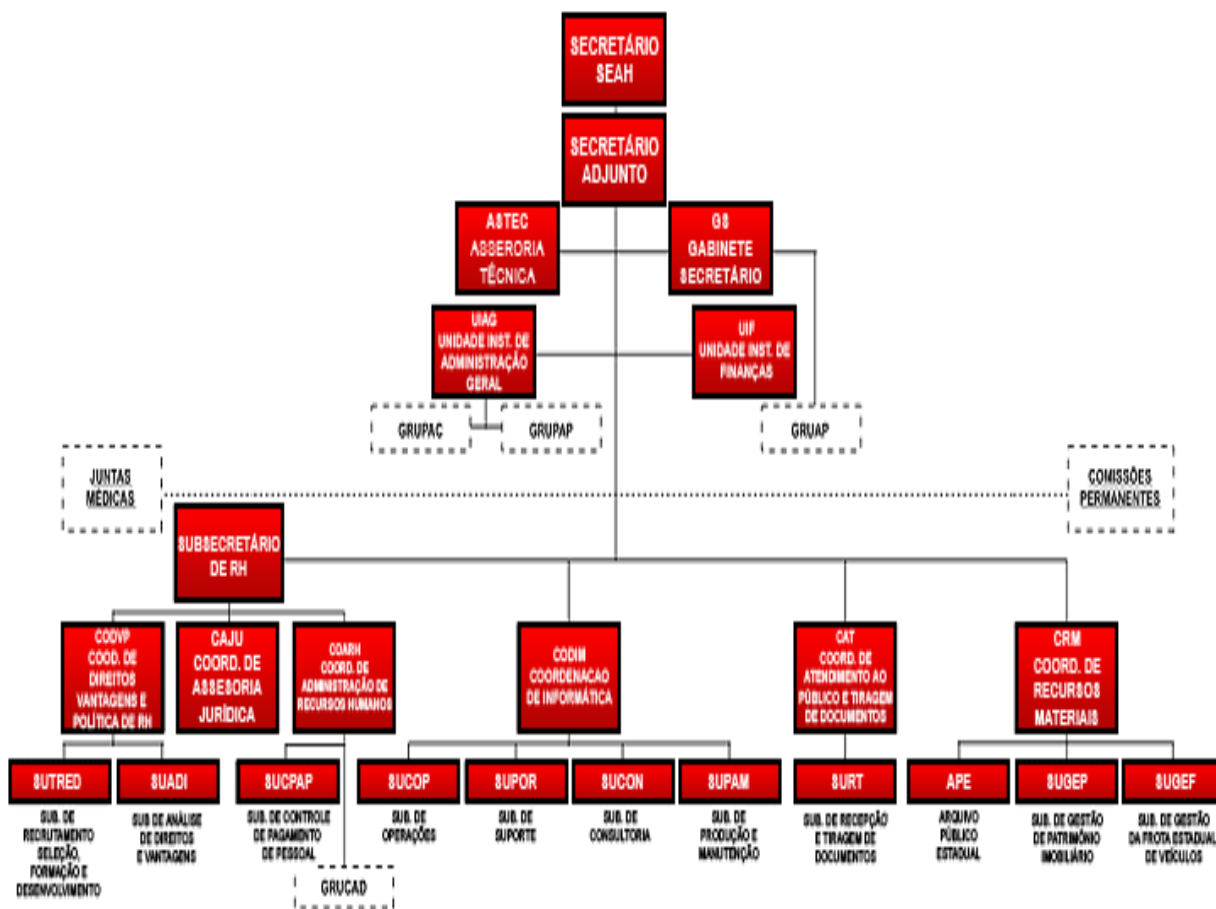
SECRETÁRIO SEAH

SECRETÁRIO ADJUNTO

ASTEC ASSESORIA TÉCNICA

GS GABINETE SECRETÁRIO

UIAG UNIDADE INST. DE ADMINISTRAÇÃO GERAL

UIF UNIDADE INST. DE FINANÇAS

GRUPAC

GRUPAP

GRUAP

JUNTAS MÉDICAS

COMISSÕES PERMANENTES

SUBSECRETÁRIO DE RH

CODVP COOD. DE DIREITOS VANTAGENS E POLÍTICA DE RH

CAJU COORD. DE ASSESORIA JURÍDICA

COARH COORD. DE ADMINISTRAÇÃO DE RECURSOS HUMANOS

CODIM COORDENACAO DE INFORMÁTICA

CAT COORD. DE ATENDIMENTO AO PÚBLICO E TIRAGEM DE DOCUMENTOS

CRM COORD. DE RECURSOS MATERIAIS

SUTRED
SUB. DE RECRUTAMENTO SELEÇÃO, FORMAÇÃO E DESENVOLVIMENTO

SUADI
SUB DE ANÁLISE DE DIREITOS E VANTAGENS

SUCPAP
SUB. DE CONTROLE DE PAGAMENTO DE PESSOAL

GRUCAD

SUCOP
SUB. DE OPERAÇÕES

SUPOR
SUB. DE SUPORTE

SUCON
SUB. DE CONSULTORIA

SUPAM
SUB. DE PRODUÇÃO E MANUTENÇÃO

SURT
SUB. DE RECEPÇÃO E TIRAGEM DE DOCUMENTOS

APE
ARQUIVO PÚBLICO ESTADUAL

SUGEP
SUB. DE GESTÃO DE PATRIMÔNIO IMOBILIÁRIO

SUGEF
SUB. DE GESTÃO DA FROTA ESTADUAL DE VEÍCULOS